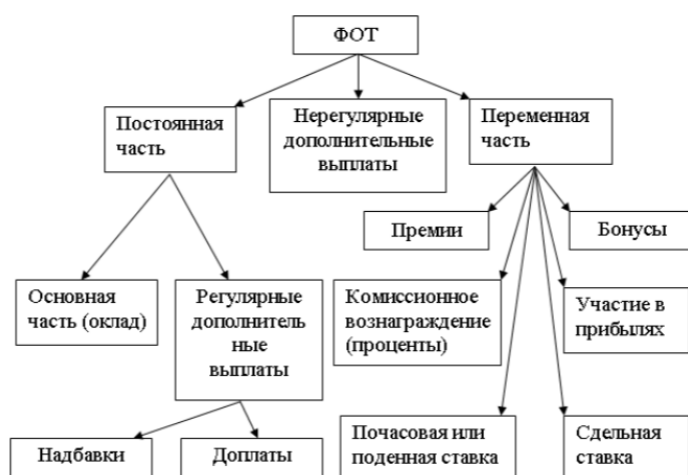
ФОТ

Постоянная часть

Нерегулярные дополнительные выплаты

Переменная часть

Премии

Бонусы

Основная часть (оклад)

Регулярные дополнительные выплаты

Комиссионное вознаграждение (проценты)

Участие в прибылях

Надбавки

Доплаты

Почасовая или поденная ставка

Сдельная ставка